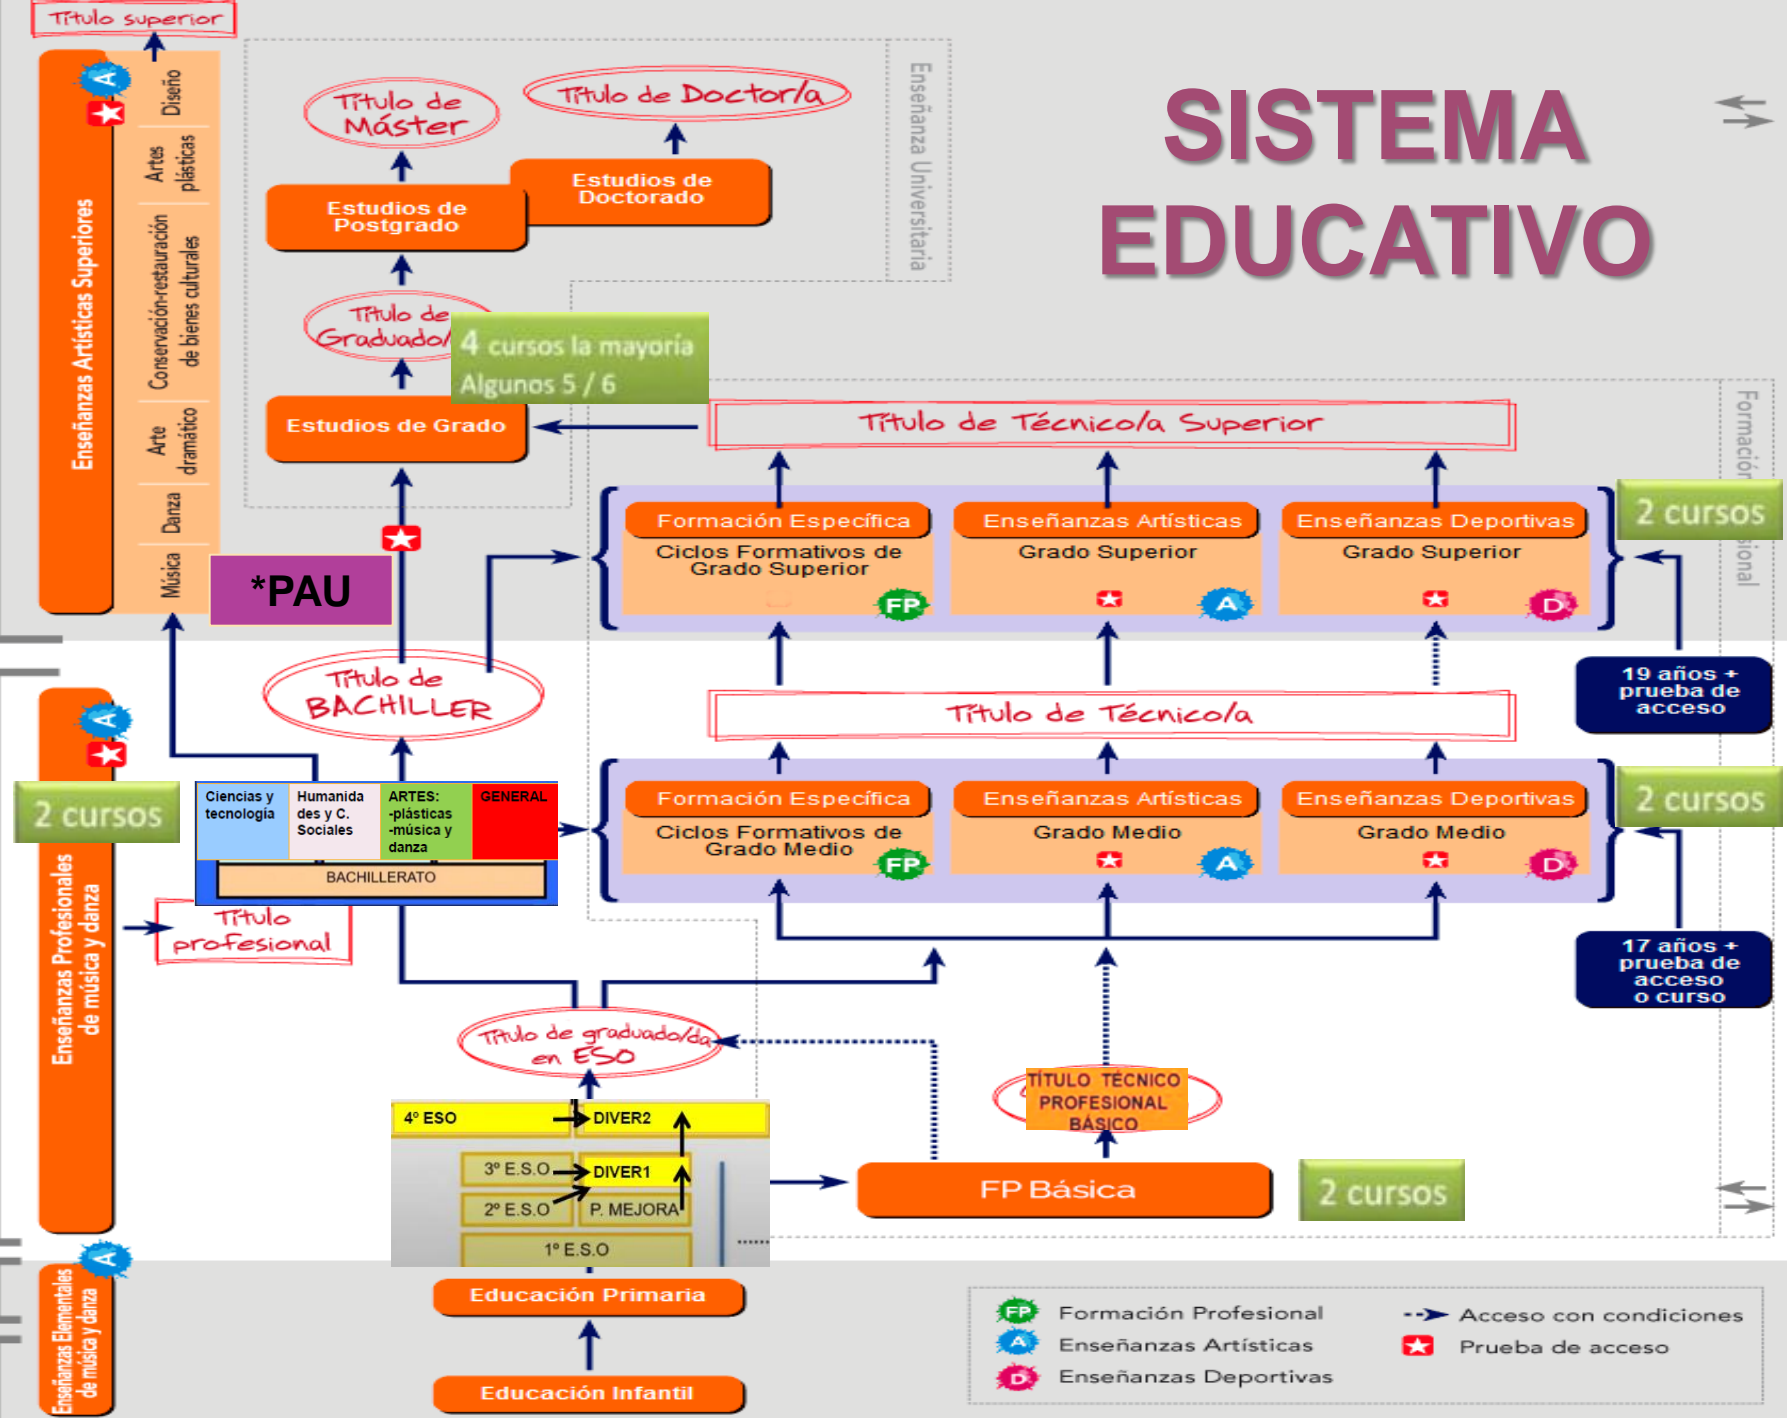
Título superior

SISTEMA EDUCATIVO

Enseñanzas Artísticas Superiores
Diseño
Artes plásticas
Conservación-restauración de bienes culturales
Arte dramático
Danza
Música

Título de Máster
Título de Doctor/a
Estudios de Doctorado
Estudios de Postgrado
Enseñanza Universitaria
Título de Graduado/
4 cursos la mayoría
Algunos 5 / 6
Estudios de Grado
Título de Técnico/a Superior
Formación Profesional

Formación Específica
Ciclos Formativos de Grado Superior
FP
Enseñanzas Artísticas
Grado Superior
A
Enseñanzas Deportivas
Grado Superior
D
2 cursos

*PAU
Título de BACHILLER
Título de Técnico/a
19 años + prueba de acceso

Enseñanzas Profesionales de música y danza
A
2 cursos

| Ciencias y tecnología | Humanidades y C. Sociales | ARTES: -plásticas -música y danza | GENERAL |
|---|---|---|---|

BACHILLERATO

Formación Específica
Ciclos Formativos de Grado Medio
FP
Enseñanzas Artísticas
Grado Medio
A
Enseñanzas Deportivas
Grado Medio
D
2 cursos

Título profesional
17 años + prueba de acceso o curso

Título de graduado/da en ESO
TÍTULO TÉCNICO PROFESIONAL BÁSICO
4º ESO
DIVER2
3º E.S.O
DIVER1
2º E.S.O
P. MEJORA
1º E.S.O
FP Básica
2 cursos

Enseñanzas Elementales de música y danza
A
Educación Primaria
Educación Infantil

FP Formación Profesional
A Enseñanzas Artísticas
D Enseñanzas Deportivas
Acceso con condiciones
Prueba de acceso